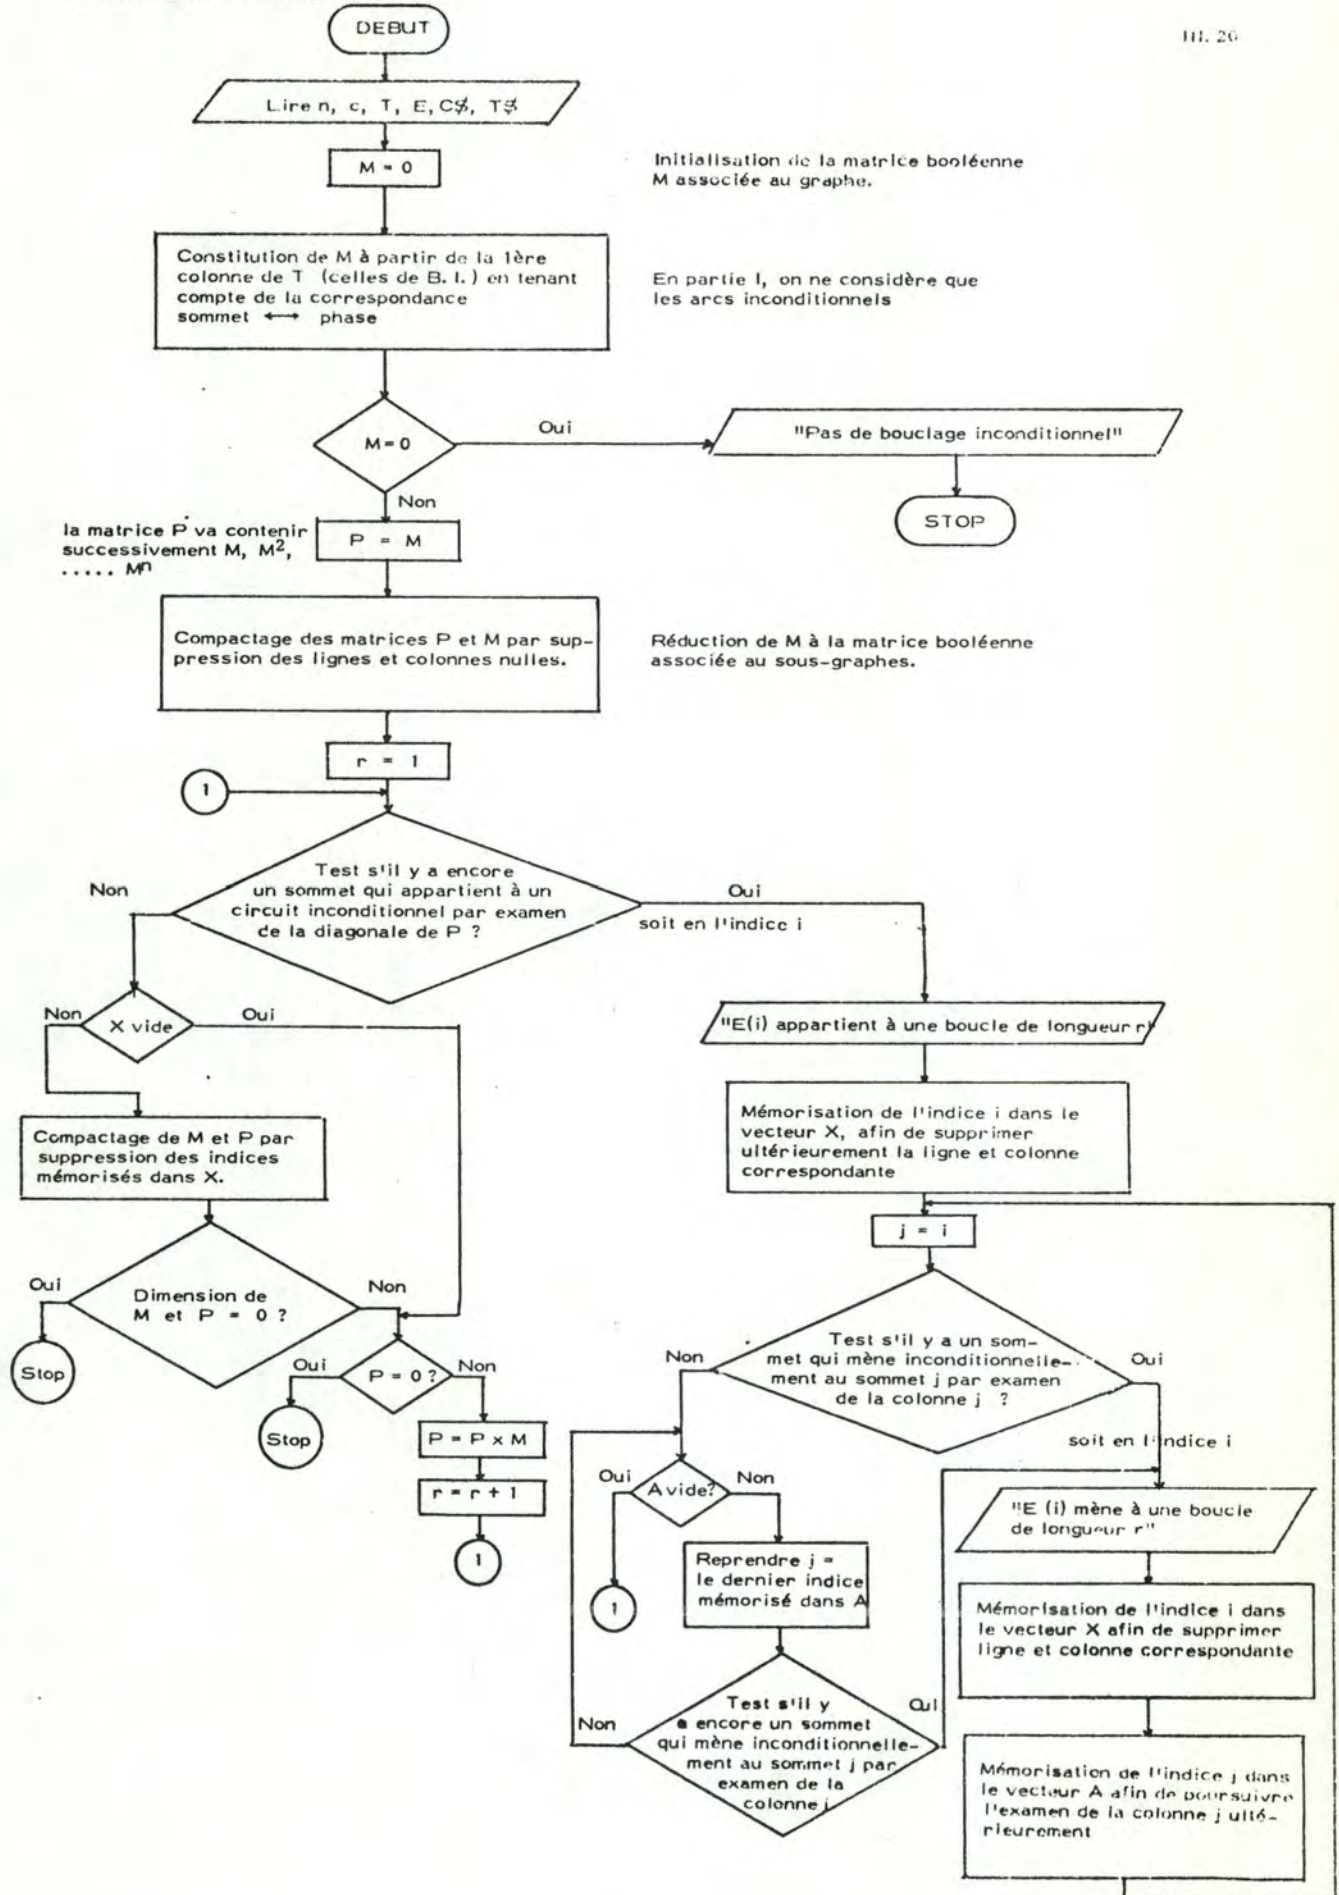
III. 20

DEBUT

Lire n, c, T, E, C$, T$

M = 0

Initialisation de la matrice booléenne M associée au graphe.

Constitution de M à partir de la 1ère colonne de T (celles de B. I.) en tenant compte de la correspondance sommet ⟷ phase

En partie I, on ne considère que les arcs inconditionnels

M = 0

Oui

"Pas de bouclage inconditionnel"

STOP

Non

la matrice P va contenir successivement M, $M^2$, ..... $M^n$

P = M

Compactage des matrices P et M par suppression des lignes et colonnes nulles.

Réduction de M à la matrice booléenne associée au sous-graphes.

r = 1

1

Test s'il y a encore un sommet qui appartient à un circuit inconditionnel par examen de la diagonale de P ?

Non

Oui

soit en l'indice i

Non

X vide

Oui

"E(i) appartient à une boucle de longueur r"

Compactage de M et P par suppression des indices mémorisés dans X.

Mémorisation de l'indice i dans le vecteur X, afin de supprimer ultérieurement la ligne et colonne correspondante

j = i

Oui

Dimension de M et P = 0 ?

Non

Stop

Oui

P = 0 ?

Non

Stop

P = P x M

r = r + 1

1

Test s'il y a un sommet qui mène inconditionnellement au sommet j par examen de la colonne j ?

Non

Oui

soit en l'indice i

Oui

A vide?

Non

"E (i) mène à une boucle de longueur r"

Reprendre j = le dernier indice mémorisé dans A

1

Mémorisation de l'indice i dans le vecteur X afin de supprimer ligne et colonne correspondante

Test s'il y a encore un sommet qui mène inconditionnellement au sommet j par examen de la colonne j

Non

Oui

Mémorisation de l'indice j dans le vecteur A afin de poursuivre l'examen de la colonne j ultérieurement